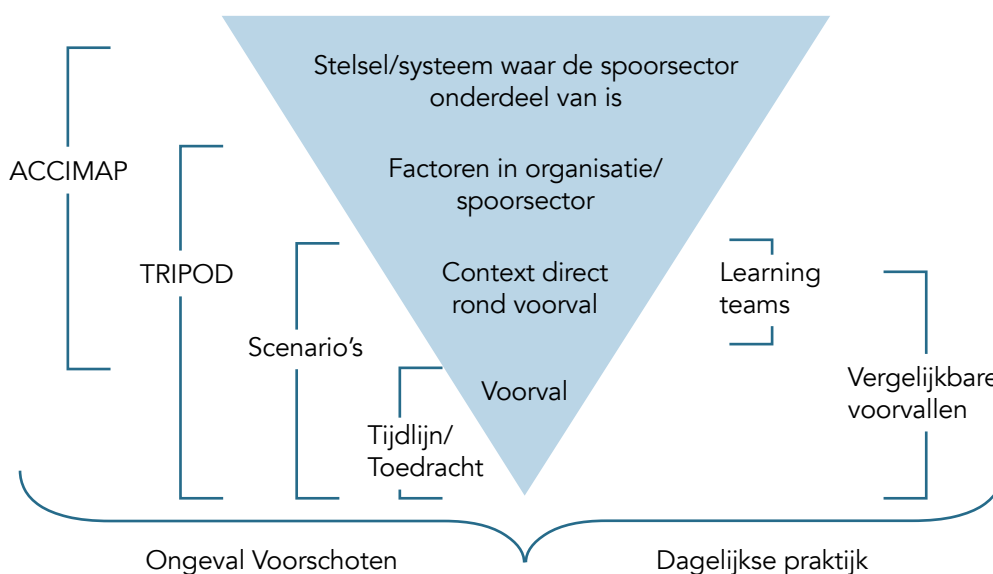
Stelsel/systeem waar de spoorsector onderdeel van is

Factoren in organisatie/ spoorsector

Context direct rond voorval

Voorval

ACCIMAP

TRIPOD

Scenario's

Tijdlijn/ Toedracht

Learning teams

Vergelijkbare voorvallen

Ongeval Voorschoten

Dagelijkse praktijk